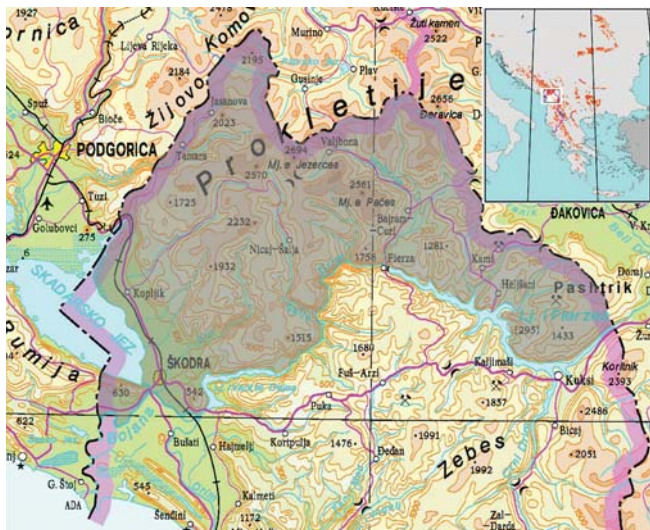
1927
rnica
Lijeva Rijeka
2184
Žijovo
Komovi
2195
Murino
Gusinje
Plav
Kućište
Žuti kamen
2522
2656
Đeravica
Spuž
Bioče
Jasanova
2023
PODGORICA
Tamara
Prokletije
2694
Valjbona
Mj. e Jezercës
2570
2561
Mj. e Pačes
ĐAKOVICA
Tuzi
1725
Bajram-Curi
Golubovci
275
2232
1281
Nicaj-Šalja
1758
Fierza
Kami
SKADARSKO JEZ.
1932
Helšani
Pashtrik
Koplik
[2951]
1433
umija
1515
1680
ŠKODRA
Fuš-Arzi
Kalimaši
Kukši
Koritnik
2393
630
544
1837
622
Puka
2486
Bojana
Buši
Hajmeli
Kortpulja
1476
1991
Đedan
Bicaj
Zebes
2051
ADA
G. Štoj
1992
545
Kalmeti
Sendini
1172
Zal-Darda